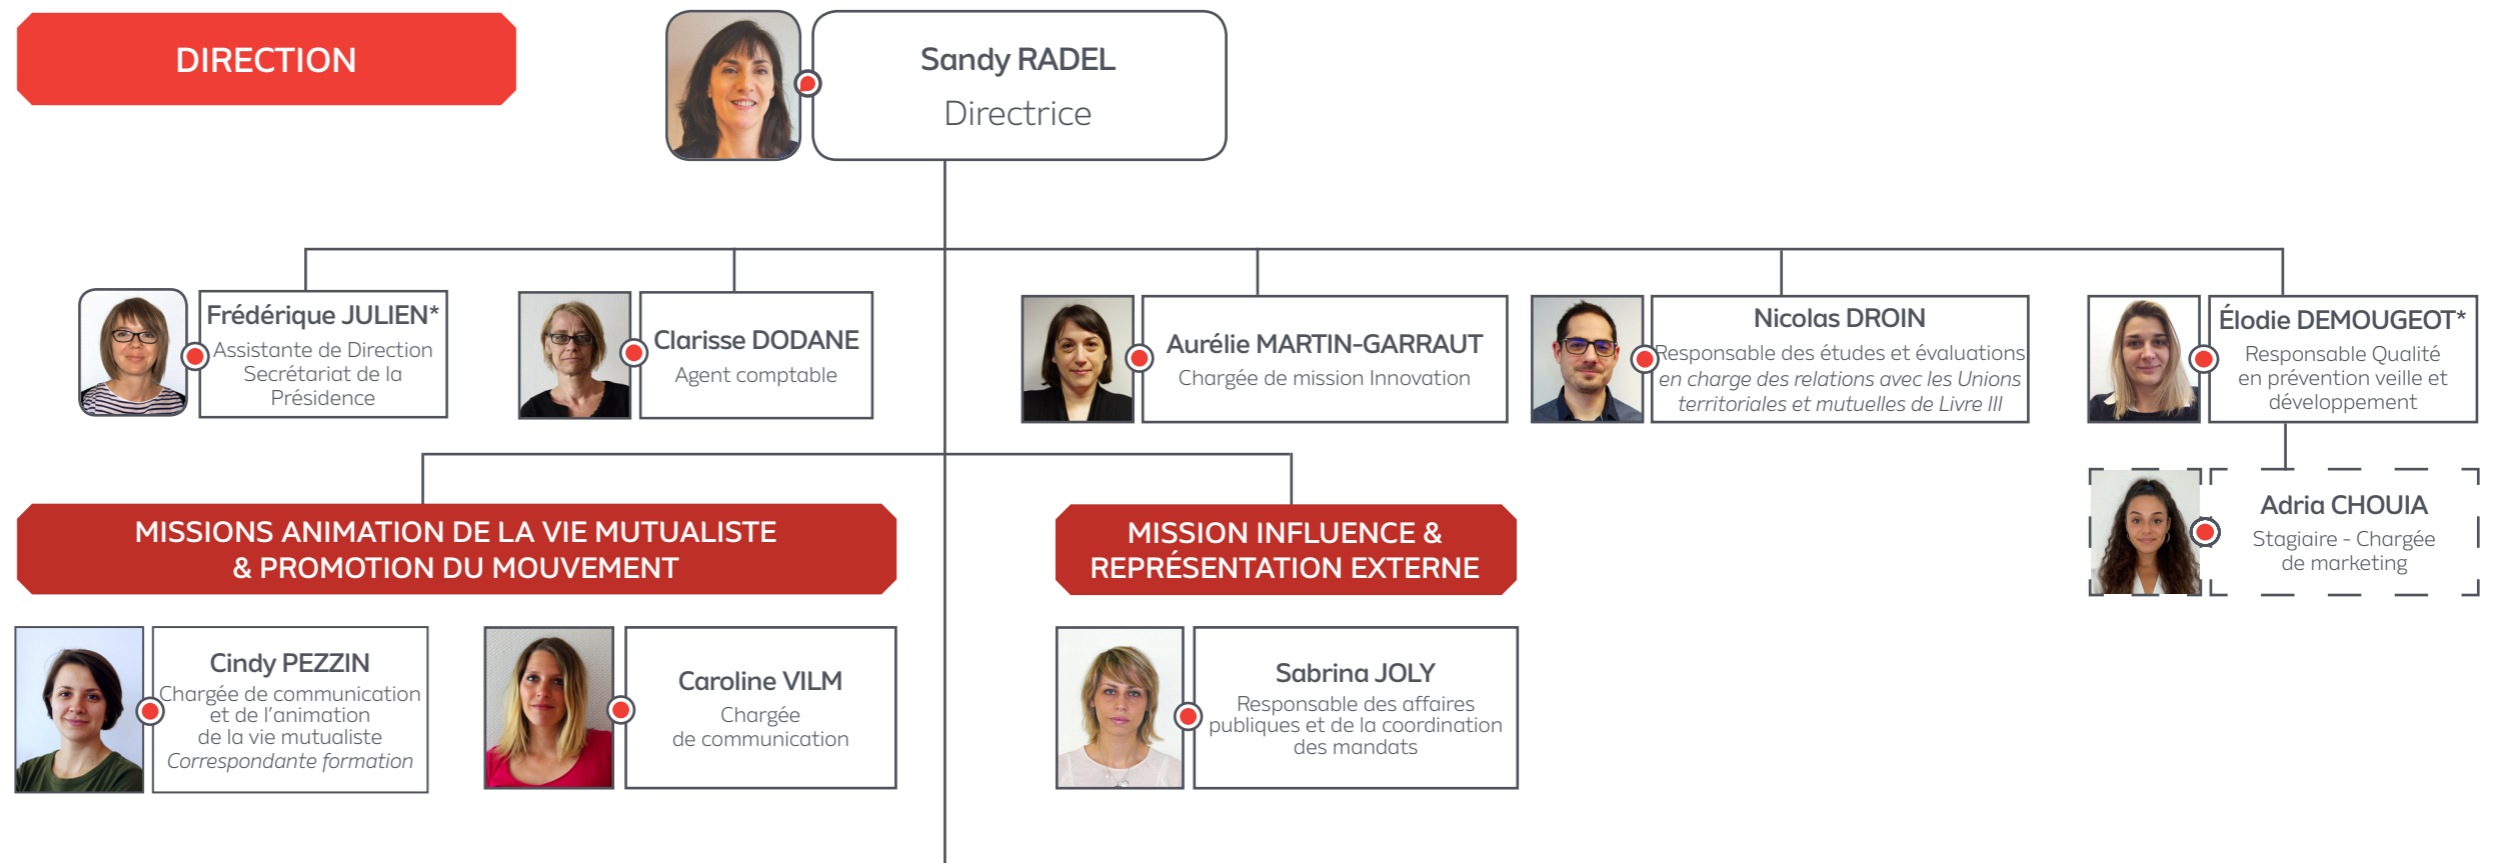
DIRECTION

Sandy RADEL
Directrice

Frédérique JULIEN*
Assistante de Direction
Secrétariat de la Présidence

Clarisse DODANE
Agent comptable

Aurélie MARTIN-GARRAUT
Chargée de mission Innovation

Nicolas DROIN
Responsable des études et évaluations
*en charge des relations avec les Unions territoriales et mutuelles de Livre III*

Élodie DEMOUGEOT*
Responsable Qualité en prévention veille et développement

Adria CHOUIA
Stagiaire - Chargée de marketing

MISSIONS ANIMATION DE LA VIE MUTUALISTE & PROMOTION DU MOUVEMENT

MISSION INFLUENCE & REPRÉSENTATION EXTERNE

Cindy PEZZIN
Chargée de communication et de l'animation de la vie mutualiste
*Correspondante formation*

Caroline VILM
Chargée de communication

Sabrina JOLY
Responsable des affaires publiques et de la coordination des mandats